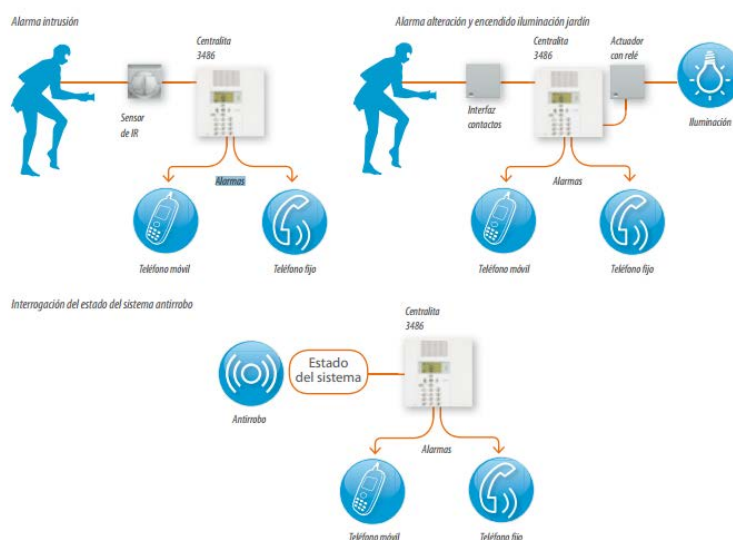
Alarma intrusión

Centralita 3486

Sensor de IR

Alarmas

Teléfono móvil

Teléfono fijo

Alarma alteración y encendido iluminación jardín

Centralita 3486

Actuador con relé

Interfaz contactos

Iluminación

Alarmas

Teléfono móvil

Teléfono fijo

Interrogación del estado del sistema antirrobo

Centralita 3486

Estado del sistema

Antirrobo

Alarmas

Teléfono móvil

Teléfono fijo